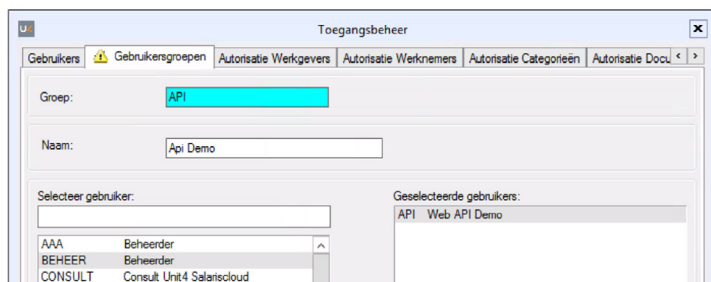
U4 Toegangsbeheer ×

Gebruikers | Gebruikersgroepen | Autorisatie Werkgevers | Autorisatie Werknemers | Autorisatie Categorieën | Autorisatie Docu < >

Groep: API

Naam: Api Demo

Selecteer gebruiker:

| | |
|---|---|
| AAA | Beheerder |
| BEHEER | Beheerder |
| CONSULT | Consult Unit4 Salariscloud |

Geselecteerde gebruikers:

API Web API Demo